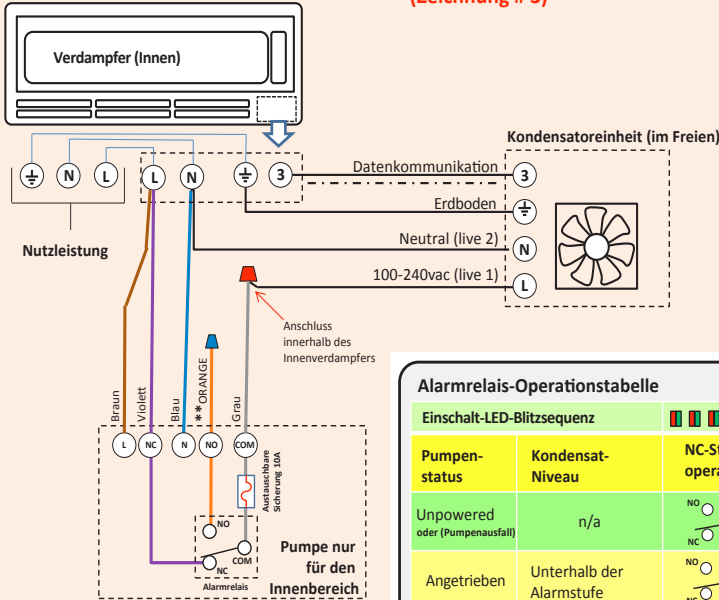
(Zeichnung # 3)

Verdampfer (Innen)

Kondensatoreinheit (im Freien)

N L L N 3

Datenkommunikation 3

Erdboden

Neutral (live 2) N

100-240vac (live 1) L

Nutzleistung

Anschluss innerhalb des Innenverdampfers

Braun Violett Blau **ORANGE Grau

L NC N NO COM

Austauschbare Sicherung 10A

NO

NC COM

Alarmrelais

Pumpe nur für den Innenbereich

Alarmrelais-Operationstabelle

| Einschalt-LED-Blitzsequenz | | |
|---|---|---|
| Pumpen-status | Kondensat-Niveau | NC-St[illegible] opera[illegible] |
| Unpowered oder (Pumpenausfall) | n/a | NO NC |
| Angetrieben | Unterhalb der Alarmstufe | NO NC |